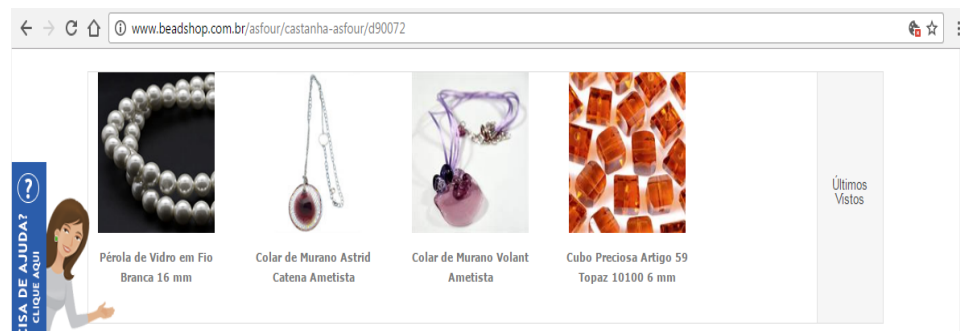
www.beadshop.com.br/asfour/castanha-asfour/d90072

Pérola de Vidro em Fio Branca 16 mm

Colar de Murano Astrid Catena Ametista

Colar de Murano Volant Ametista

Cubo Preciosa Artigo 59 Topaz 10100 6 mm

Últimos Vistos

?
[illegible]CISA DE AJUDA?
CLIQUE AQUI